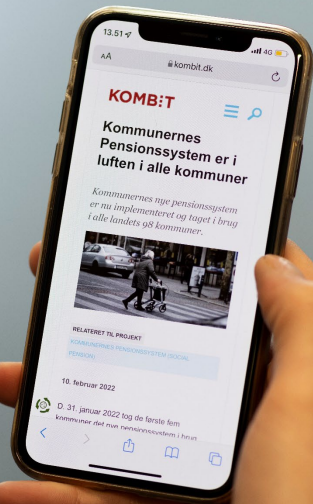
13.51
4G
AA
kombit.dk
KOMBIT

Kommunernes Pensionssystem er i luften i alle kommuner

Kommunernes nye pensionssystem er nu implementeret og taget i brug i alle landets 98 kommuner.

RELATERET TIL PROJEKT
KOMMUNERNES PENSIONSSYSTEM (SOCIAL PENSION)

10. februar 2022

D. 31. januar 2022 tog de første fem kommuner det nye pensionssystem i brug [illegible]